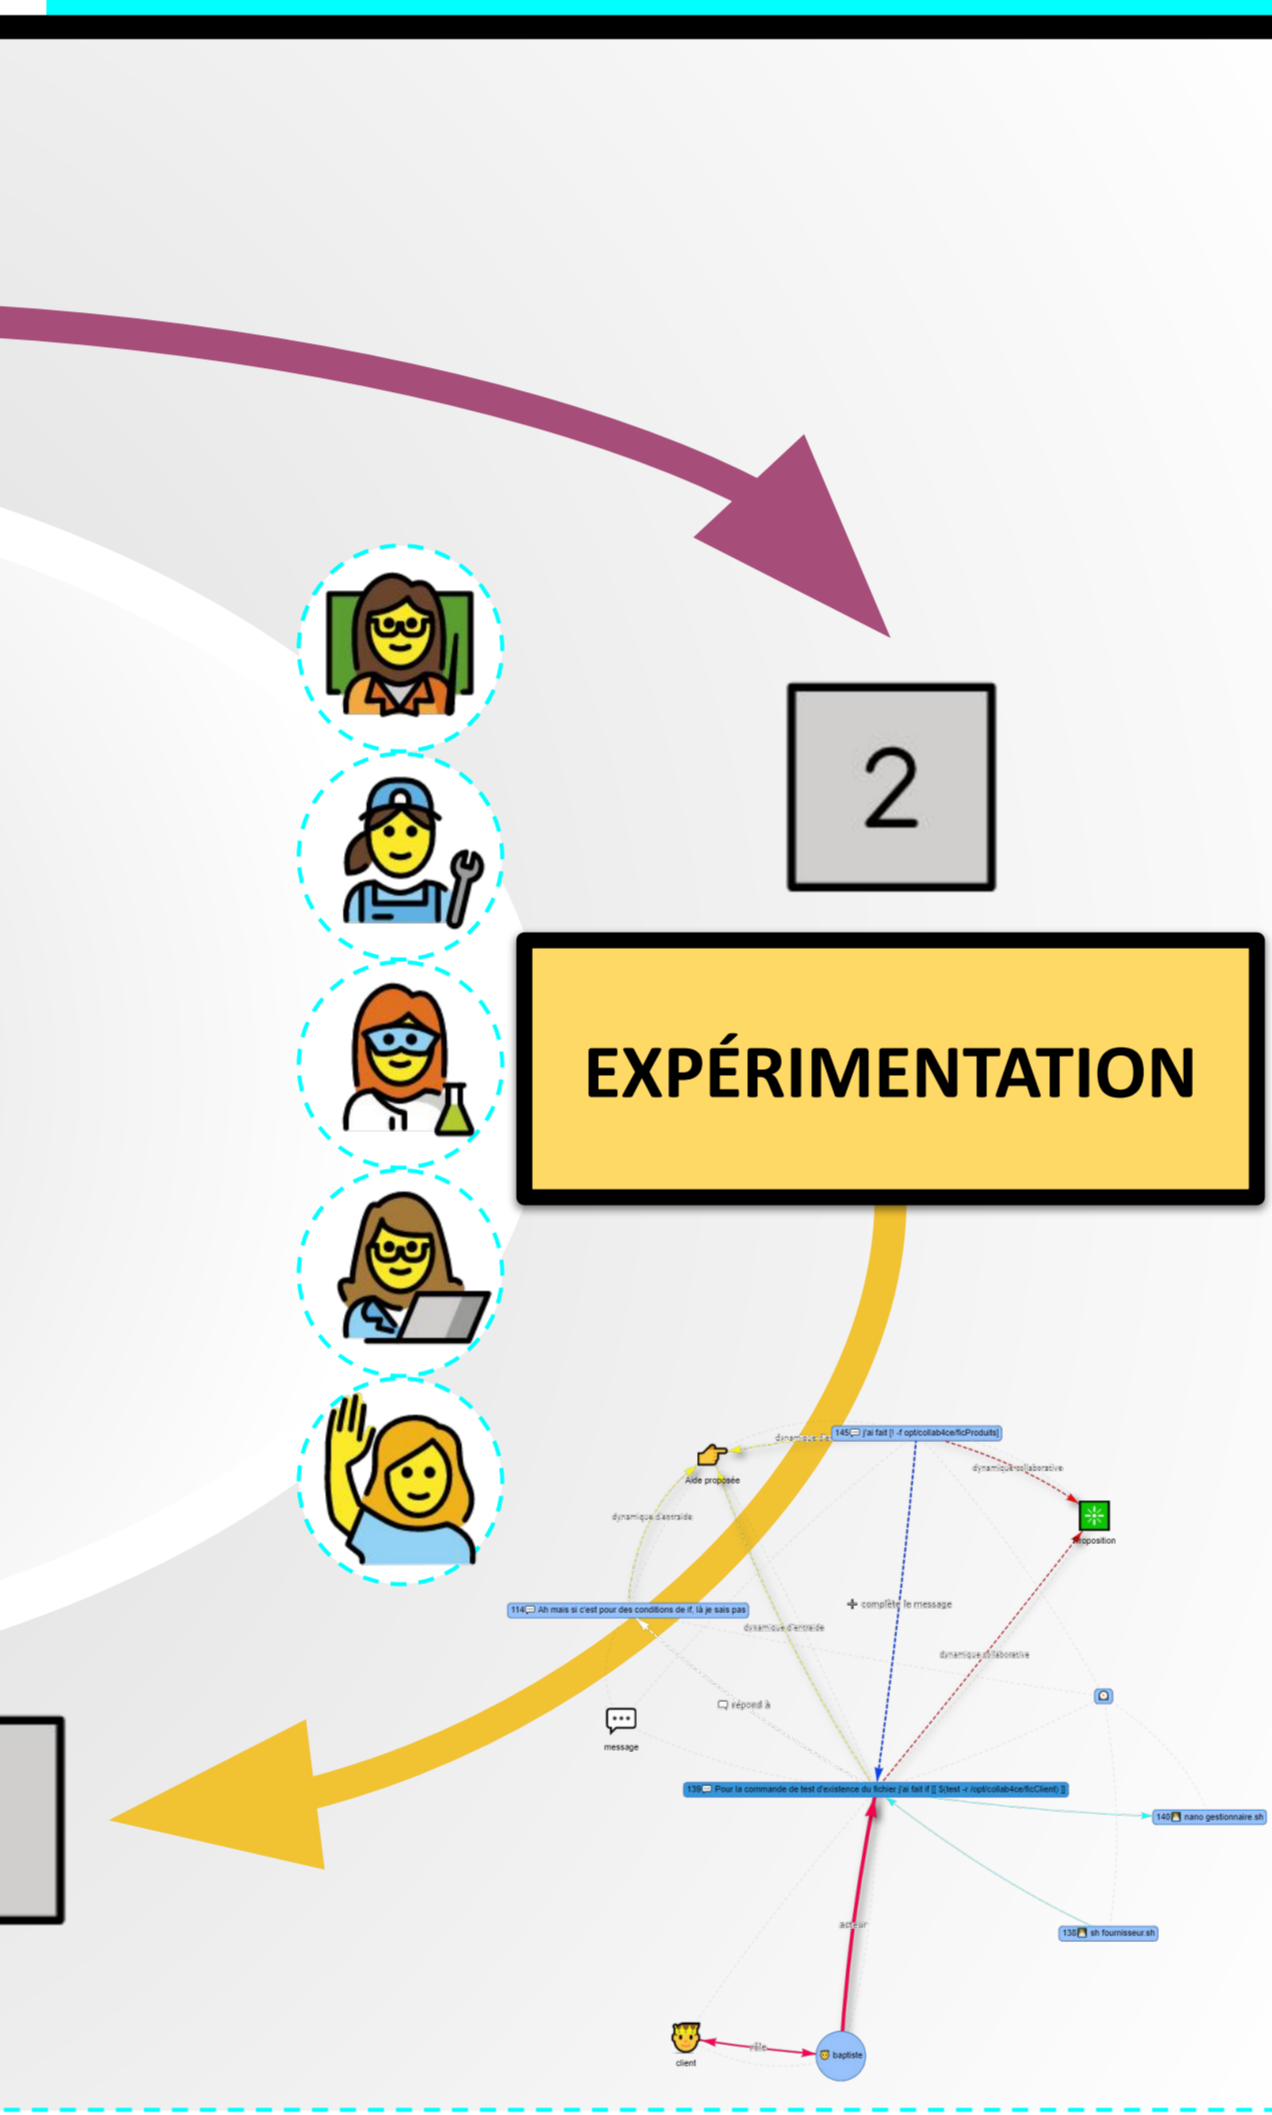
2

EXPÉRIMENTATION

145 j'ai fait [! -f opt/collab4ce/ficProduits]

dynamique d'e

Aide proposée

dynamique collaborative

proposition

dynamique d'entraide

114 Ah mais si c'est pour des conditions de if, là je sais pas

complète le message

dynamique d'entraide

dynamique collaborative

répond à

message

139 Pour la commande de test d'existence du fichier j'ai fait if [[ $(test -r /opt/collab4ce/ficClient) ]]

140 nano gestionnaire.sh

acteur

138 sh fournisseur.sh

rôle

client

baptiste